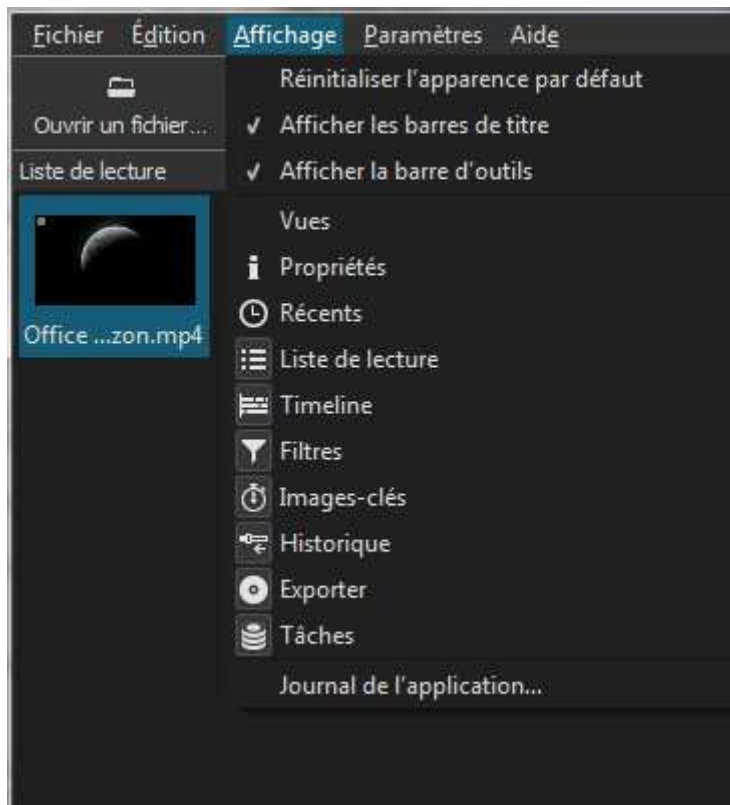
Fichier Édition Affichage Paramètres Aide

Ouvrir un fichier...

Liste de lecture

Office ...zon.mp4

Réinitialiser l'apparence par défaut
✓ Afficher les barres de titre
✓ Afficher la barre d'outils
Vues
Propriétés
Récents
Liste de lecture
Timeline
Filtres
Images-clés
Historique
Exporter
Tâches
Journal de l'application...